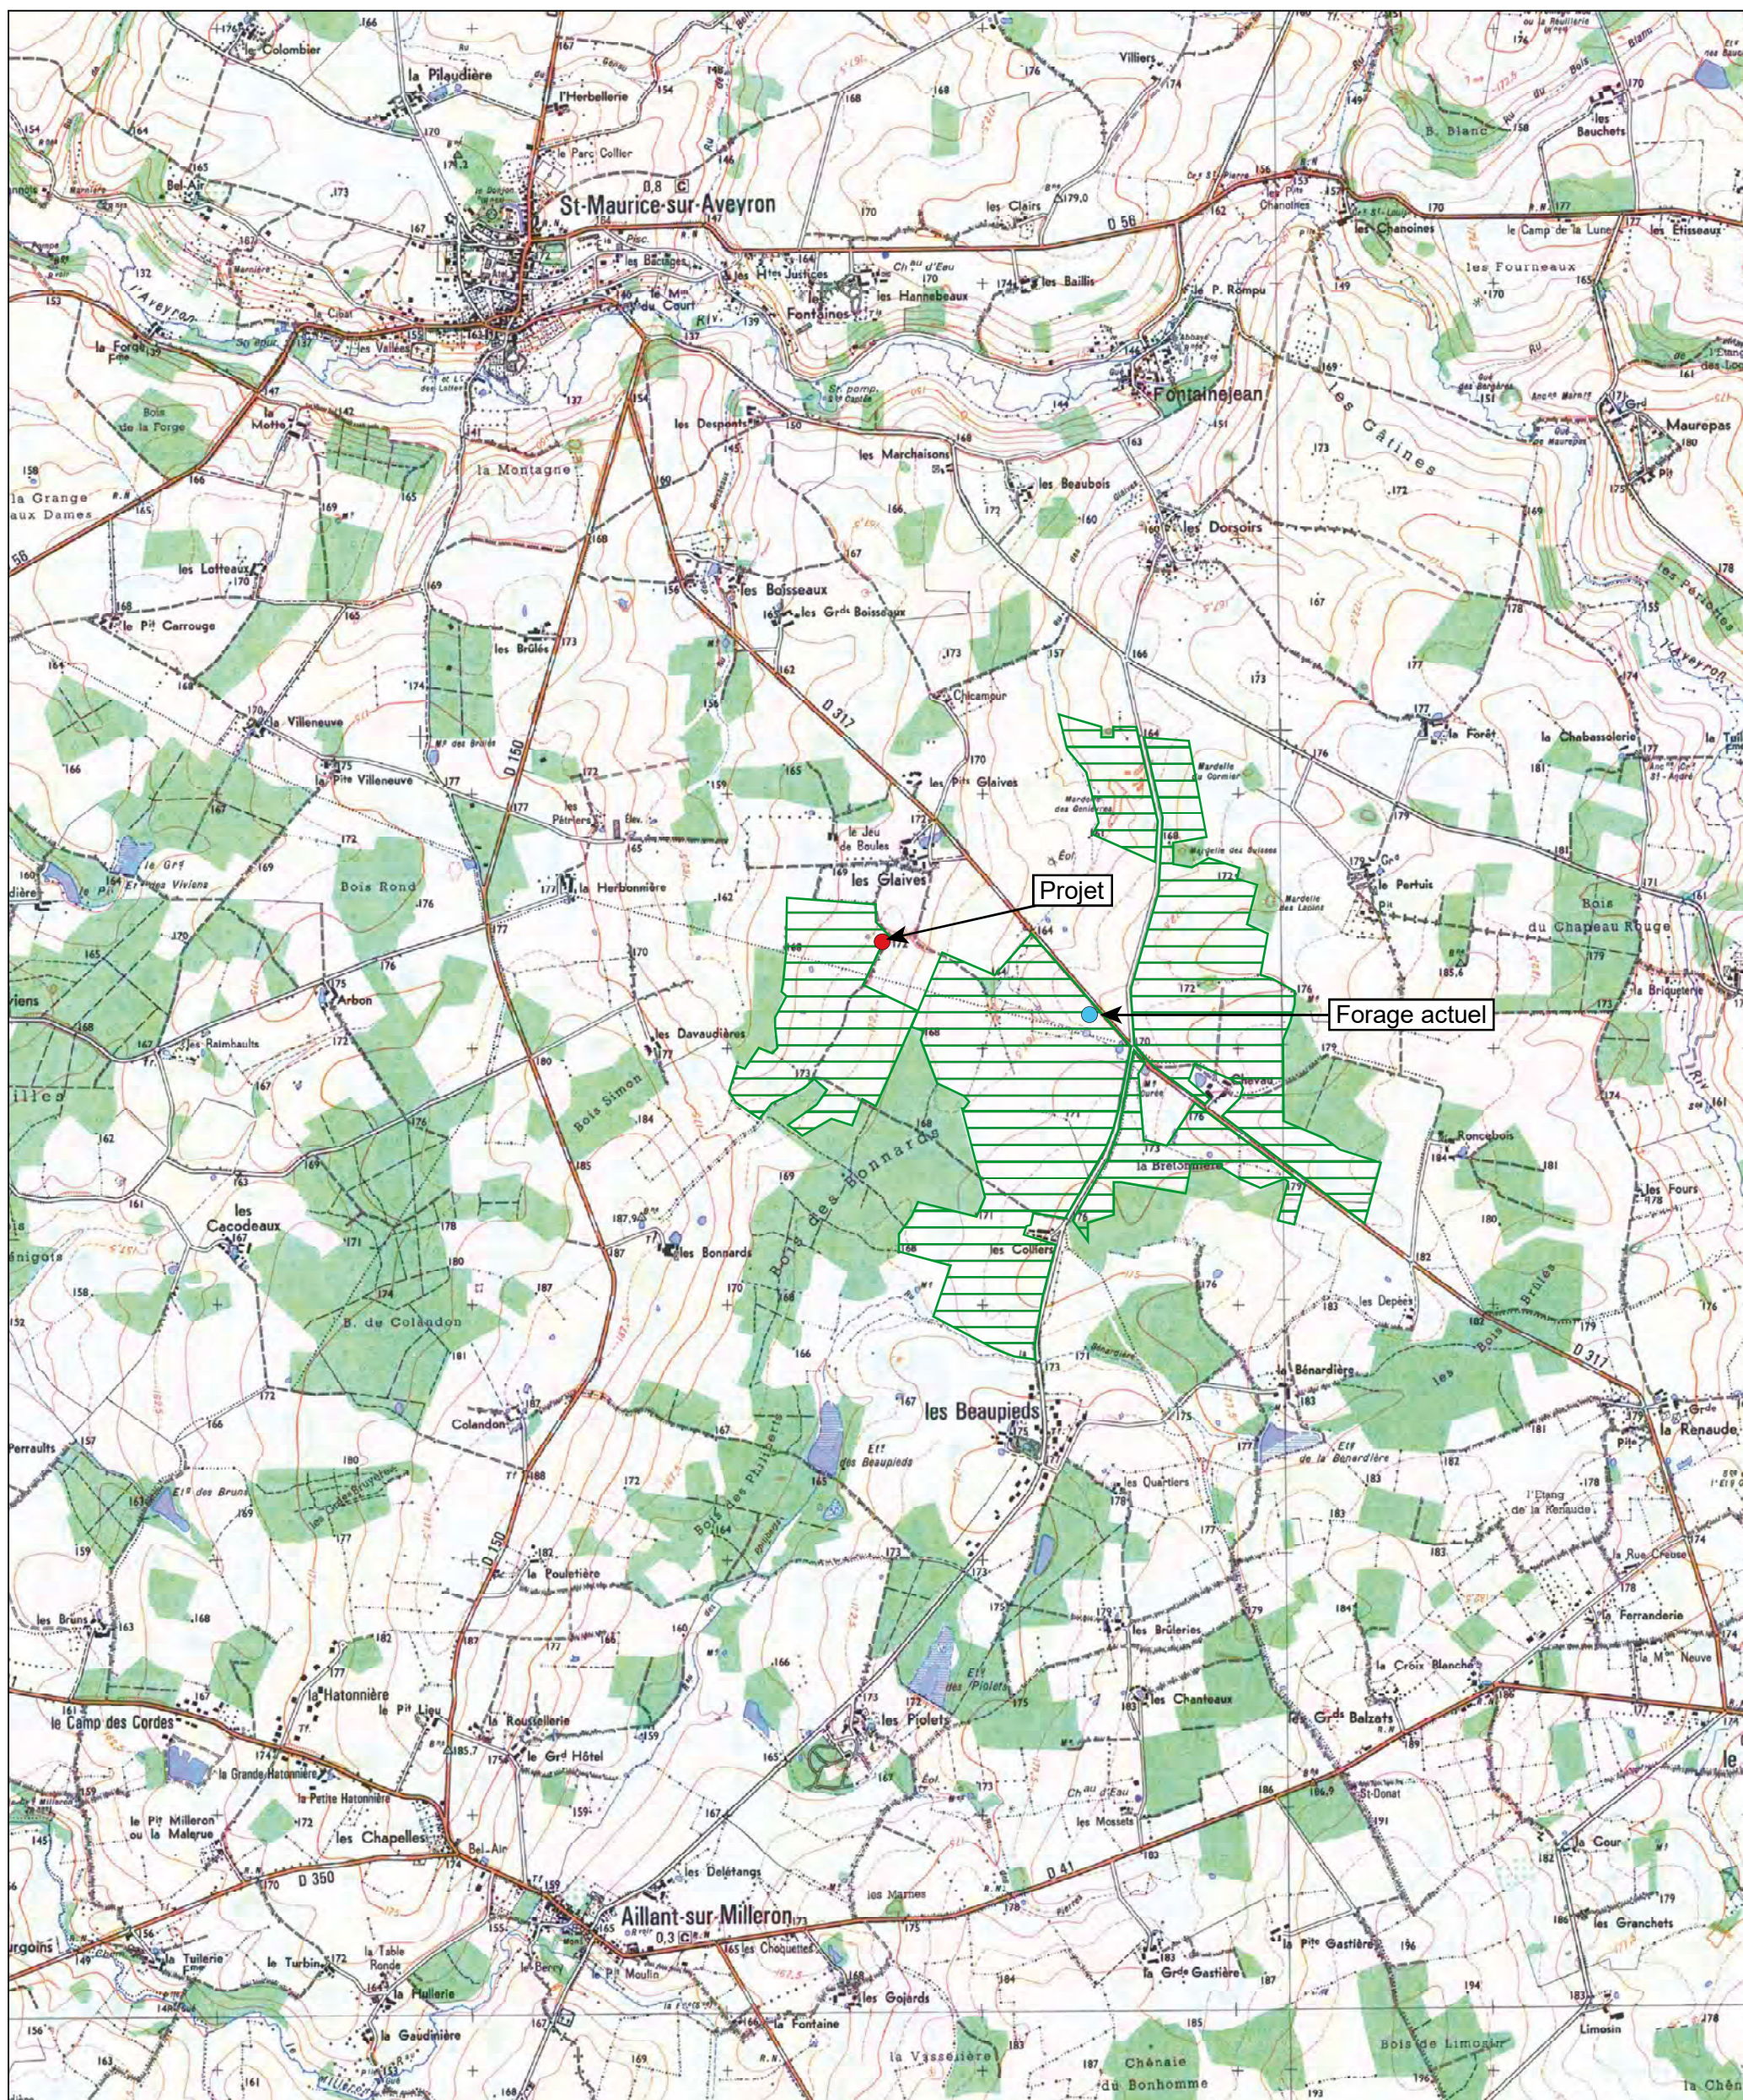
le Colombier
la Pilaudière
l'Herbellerie
Villiers
B. Blanc
les Beuchets
St-Maurice-sur-Aveyron
les Clairs
D 58
les Chanoines
le Camp de la Lune
les Etisseaux
les Fourneaux
Bel-Air
les Hanneteaux
Fontaines
les Baillis
P. Rompu
la Forge
les Vallées
M^{in} du Court
Fontainejean
Bois de la Forge
la Motte
les Despoeis
les Marchaisons
les Gâtines
Maurepas
la Grange aux Dames
la Montagne
les Beaubois
les Dorsoirs
les Lotteaux
les Boisseaux
les Gr^{ds} Boisseaux
le P^{it} Carrouge
les Brûlés
Villeneuve
D 317
Chicampur
la Forêt
la Chabassolerie
les Glaives
Mardelle des Genièvres
P^{ts} Villeneuve
le Jeu de Boules
Mardelle des Buisses
Mardelle des Loups
le Pertuis
Bois Rond
la Herbonnière
Projet
Bois du Chapeau Rouge
Arbon
les Davaudières
Forage actuel
la Briquerie
les Raimhaults
Chaveu
Bois Simon
Roncebois
la Bretonnière
les Fours
les Cacodeaux
les Bonnards
Bois des Bonnards
les Colliers
B. de Colandon
les Depées
Bénardière
D 317
la Renaude
les Beaupieds
Colandon
Etf des Beaupieds
Etf de la Bénardière
Perreults
Etf des Bruns
les Quartiers
l'Etang de la Renaude
le Poulotière
la Rue
les Bruns
Ferranderie
les Brûleries
la Croix Blanche
M^{in} Neuve
la Hatonnière
Etf Pilolets
les Chanteaux
le Camp des Cordes
le P^{it} Lieu
la Roustellerie
les Gr^{ds} Balzats
la Grande Hatonnière
la Petite Hatonnière
le Gr^{d} Hôtel
les Piofets
le P^{it} Milleron ou la Malerue
les Chapelles
Bel-Air
D 350
les Mossets
St-Donat
la Cour
les Delétangs
D 41
Aillant-sur-Milleron
les Granchets
les Choquettes
la Tuilerie
le Turbin
la Table Ronde
la Pilerie
P^{it} Moulin
les Gojards
la Gr^{de} Gastière
la P^{ite} Gastière
la Gaudeière
la Fontaine
la Vasselière
Chênale du Bonhomme
Bois de Limousin
Limosin